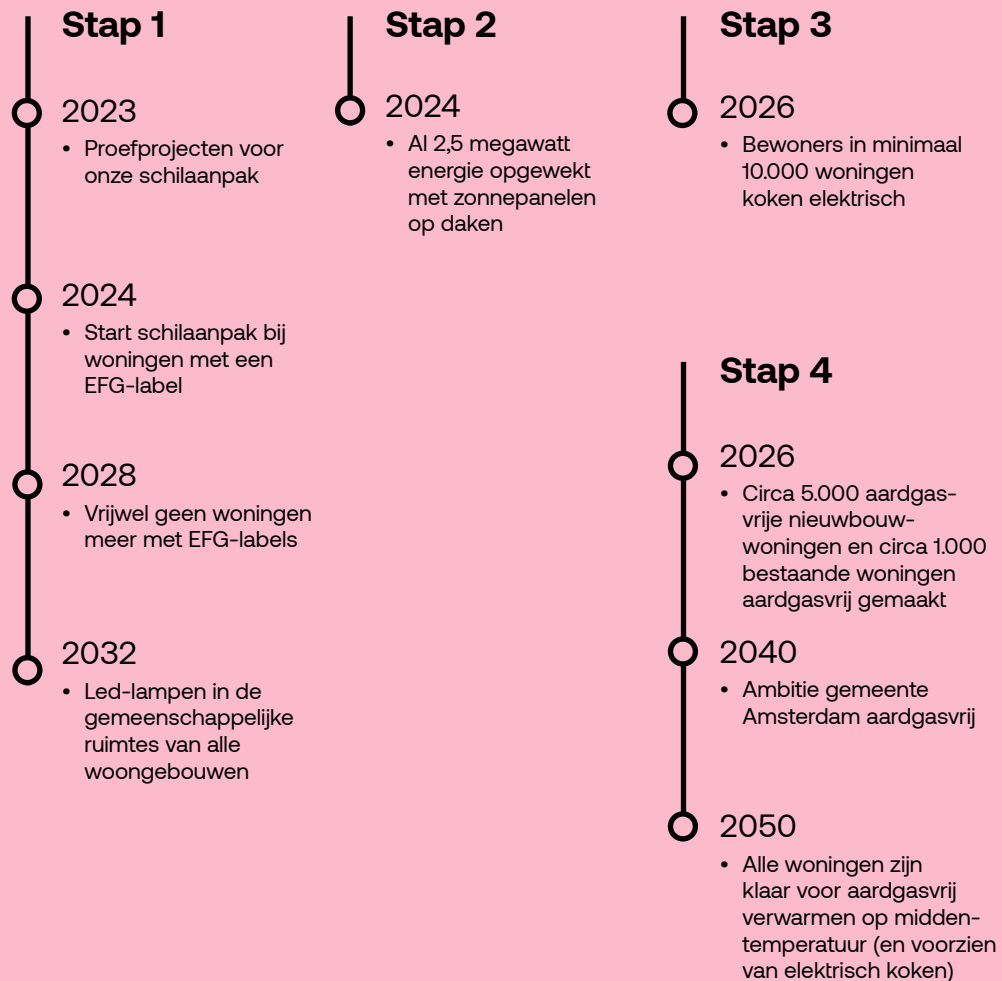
Stap 1

2023
• Proefprojecten voor onze schilaanpak

2024
• Start schilaanpak bij woningen met een EFG-label

2028
• Vrijwel geen woningen meer met EFG-labels

2032
• Led-lampen in de gemeenschappelijke ruimtes van alle woongebouwen

Stap 2

2024
• Al 2,5 megawatt energie opgewekt met zonnepanelen op daken

Stap 3

2026
• Bewoners in minimaal 10.000 woningen koken elektrisch

Stap 4

2026
• Circa 5.000 aardgasvrije nieuwbouwwoningen en circa 1.000 bestaande woningen aardgasvrij gemaakt

2040
• Ambitie gemeente Amsterdam aardgasvrij

2050
• Alle woningen zijn klaar voor aardgasvrij verwarmen op middentemperatuur (en voorzien van elektrisch koken)